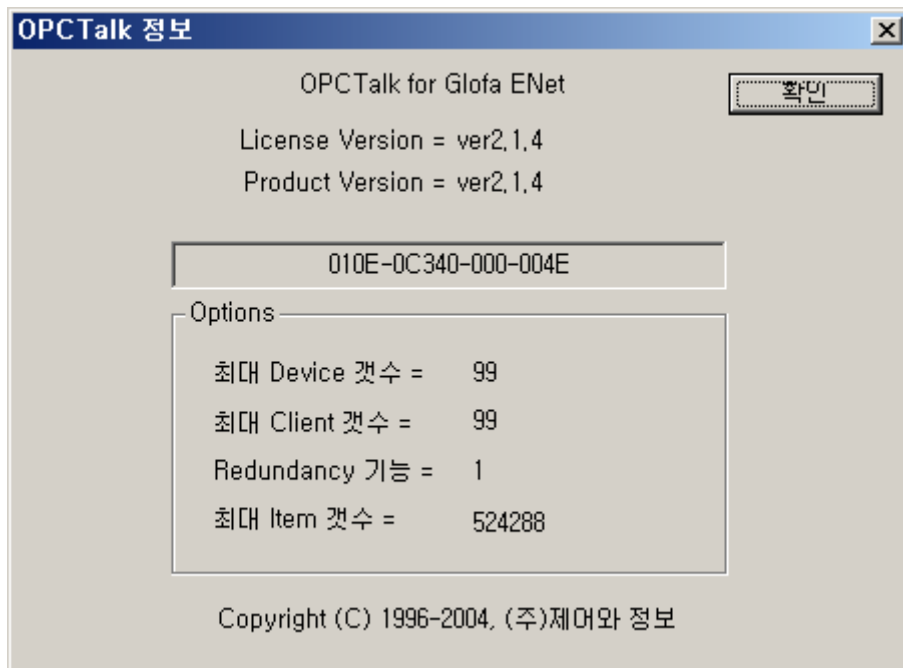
OPCTalk 정보

×

OPCTalk for Glofa ENet

확인

License Version = ver2,1,4

Product Version = ver2,1,4

010E-0C340-000-004E

Options

최대 Device 갯수 = 99

최대 Client 갯수 = 99

Redundancy 기능 = 1

최대 Item 갯수 = 524288

Copyright (C) 1996-2004, (주)제어와 정보